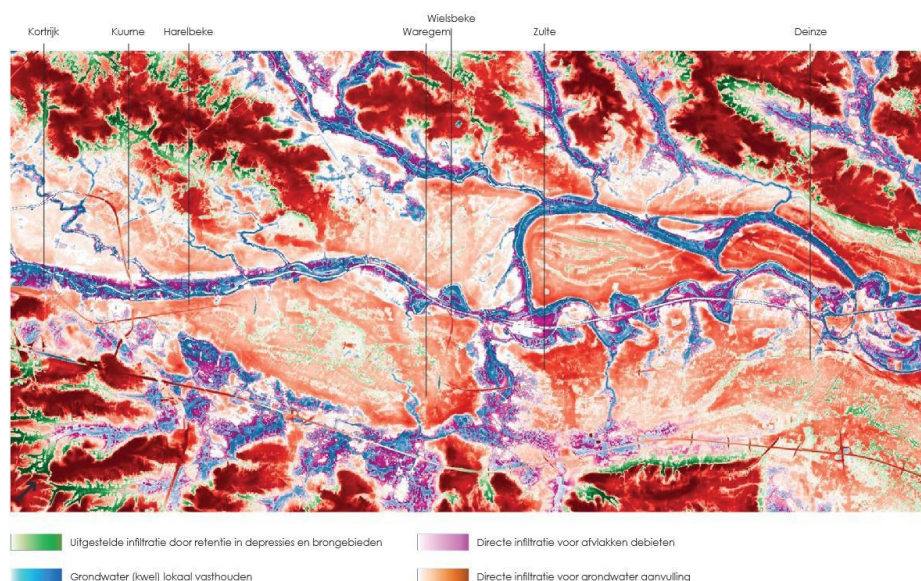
Kortrijk
Kuurne
Harelbeke
Wielsbeke
Waregem
Zulte
Deinze

Uitgestelde infiltratie door retentie in depressies en brongebieden
Directe infiltratie voor afvlakken debieten
Grondwater (kwel) lokaal vasthouden
Directe infiltratie voor grondwater aanvulling